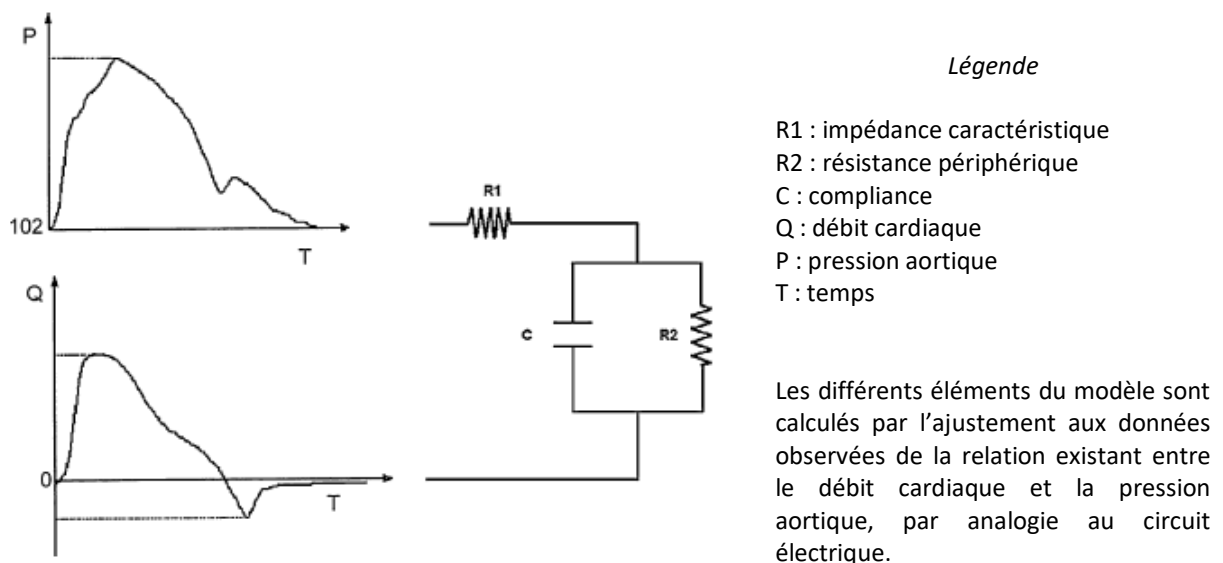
P

102

T

Q

0

T

R1

C

R2

*Légende*

R1 : impédance caractéristique
R2 : résistance périphérique
C : compliance
Q : débit cardiaque
P : pression aortique
T : temps

Les différents éléments du modèle sont calculés par l'ajustement aux données observées de la relation existant entre le débit cardiaque et la pression aortique, par analogie au circuit électrique.